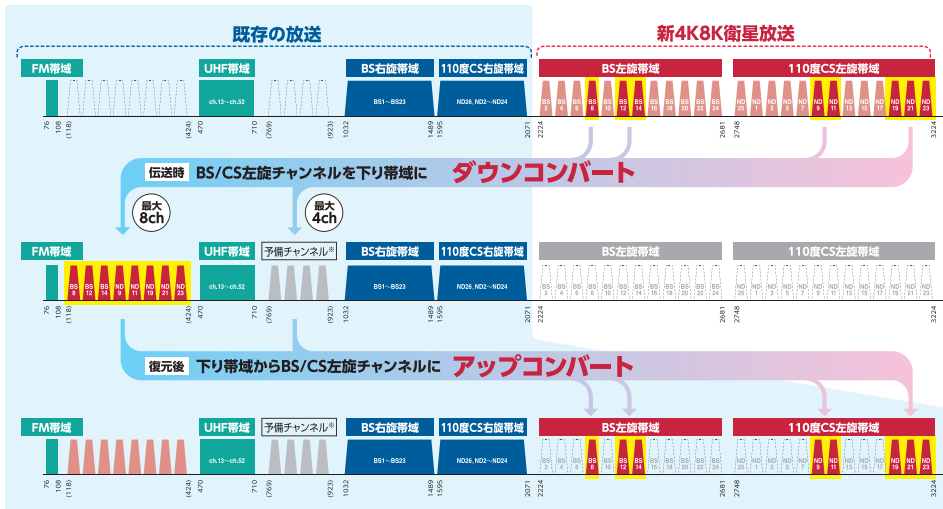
既存の放送

新4K8K衛星放送

FM帯域
UHF帯域
ch.13〜ch.52
BS右旋帯域
BS1〜BS23
110度CS右旋帯域
ND26, ND2〜ND24
BS左旋帯域
BS 2 BS 4 BS 6 BS 8 BS 10 BS 12 BS 14 BS 16 BS 18 BS 20 BS 22 BS 24
110度CS左旋帯域
ND 25 ND 1 ND 3 ND 5 ND 7 ND 9 ND 11 ND 13 ND 15 ND 17 ND 19 ND 21 ND 23

76 108 (118) (424) 470 710 (769) (923) 1032 1489 1595 2071 2224 2681 2748 3224

伝送時 BS/CS左旋チャンネルを下り帯域に ダウンコンバート

最大 8ch
最大 4ch

FM帯域
BS 8 BS 12 BS 14 ND 9 ND 11 ND 19 ND 21 ND 23
UHF帯域
ch.13〜ch.52
予備チャンネル※
BS右旋帯域
BS1〜BS23
110度CS右旋帯域
ND26, ND2〜ND24
BS左旋帯域
BS 2 BS 4 BS 6 BS 8 BS 10 BS 12 BS 14 BS 16 BS 18 BS 20 BS 22 BS 24
110度CS左旋帯域
ND 25 ND 1 ND 3 ND 5 ND 7 ND 9 ND 11 ND 13 ND 15 ND 17 ND 19 ND 21 ND 23

76 108 (118) (424) 470 710 (769) (923) 1032 1489 1595 2071 2224 2681 2748 3224

復元後 下り帯域からBS/CS左旋チャンネルに アップコンバート

FM帯域
UHF帯域
ch.13〜ch.52
予備チャンネル※
BS右旋帯域
BS1〜BS23
110度CS右旋帯域
ND26, ND2〜ND24
BS左旋帯域
BS 2 BS 4 BS 6 BS 8 BS 10 BS 12 BS 14 BS 16 BS 18 BS 20 BS 22 BS 24
110度CS左旋帯域
ND 25 ND 1 ND 3 ND 5 ND 7 ND 9 ND 11 ND 13 ND 15 ND 17 ND 19 ND 21 ND 23

76 108 (118) (424) 470 710 (769) (923) 1032 1489 1595 2071 2224 2681 2748 3224